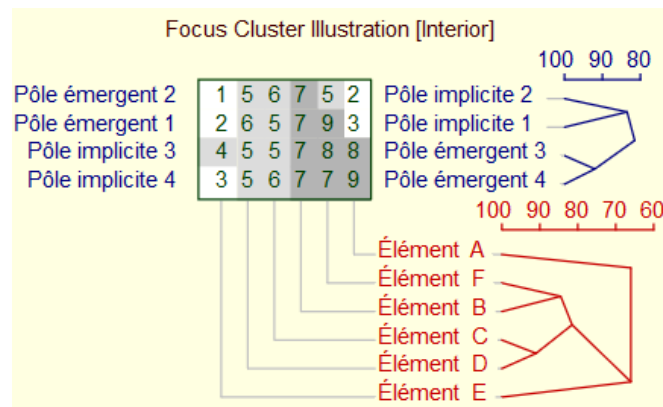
Focus Cluster Illustration [Interior]

100 90 80

| Pôle émergent 2 | 1 | 5 | 6 | 7 | 5 | 2 | Pôle implicite 2 |
|---|---|---|---|---|---|---|---|
| Pôle émergent 1 | 2 | 6 | 5 | 7 | 9 | 3 | Pôle implicite 1 |
| Pôle implicite 3 | 4 | 5 | 5 | 7 | 8 | 8 | Pôle émergent 3 |
| Pôle implicite 4 | 3 | 5 | 6 | 7 | 7 | 9 | Pôle émergent 4 |

100 90 80 70 60

Élément A
Élément F
Élément B
Élément C
Élément D
Élément E